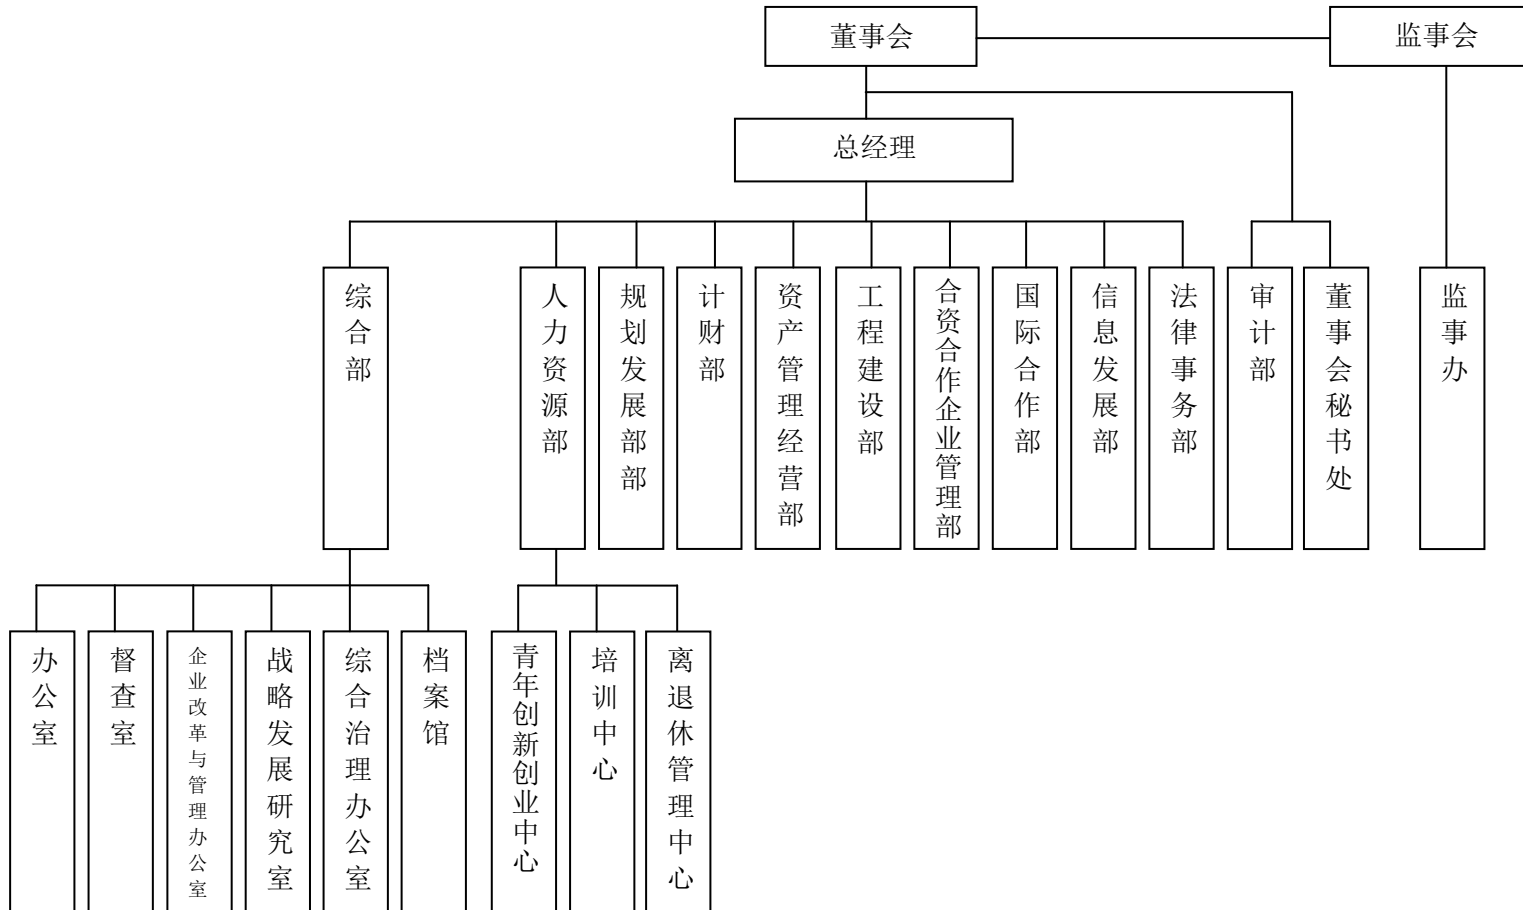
董事会

监事会

总经理

综合部

人力资源部

规划发展部

计财部

资产管理经营部

工程建设部

合资合作企业管理部

国际合作部

信息发展部

法律事务部

审计部

董事会秘书处

监事办

办公室

督查室

企业改革与管理办公室

战略发展研究室

综合治理办公室

档案馆

青年创新创业中心

培训中心

离退休管理中心